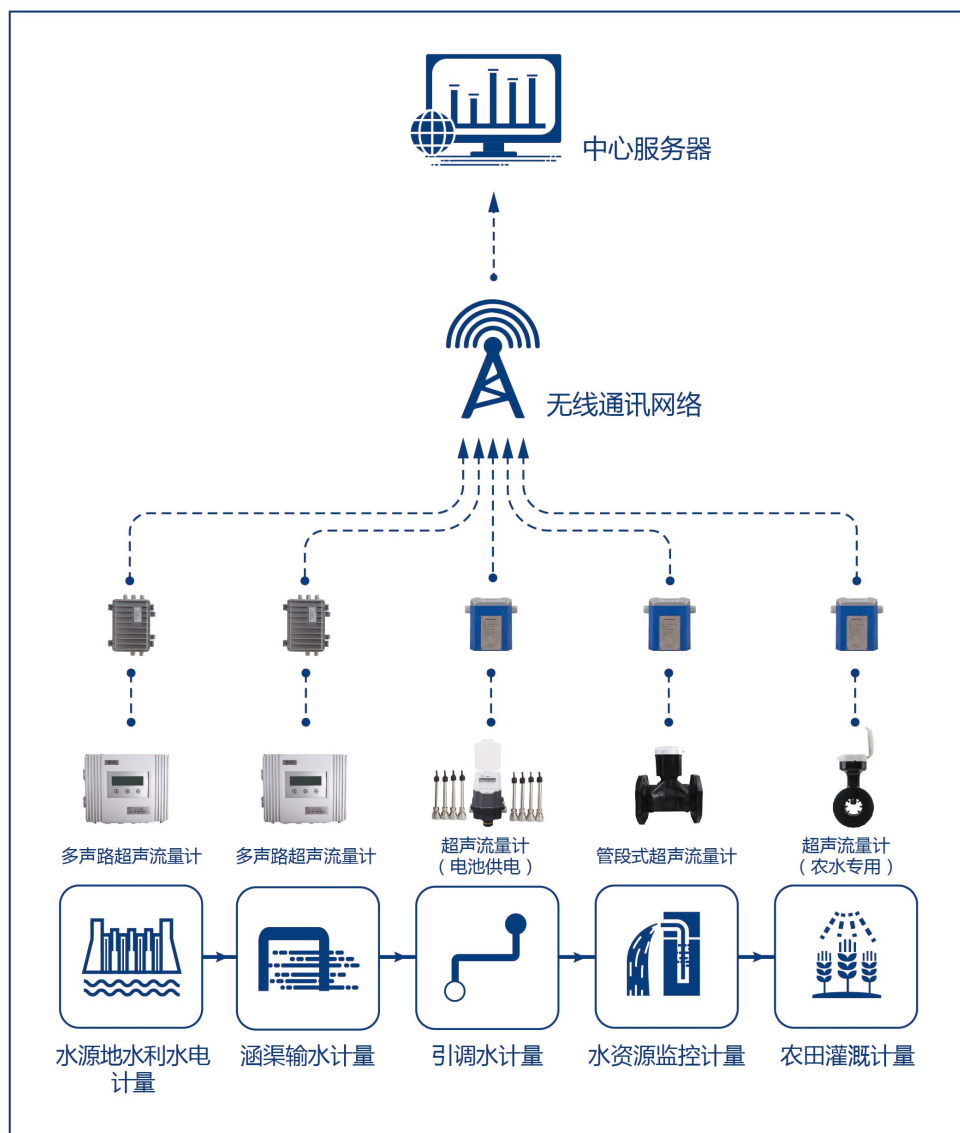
中心服务器

无线通讯网络

多声路超声流量计

多声路超声流量计

超声流量计
（电池供电）

管段式超声流量计

超声流量计
（农水专用）

水源地水利水电计量

涵渠输水计量

引调水计量

水资源监控计量

农田灌溉计量